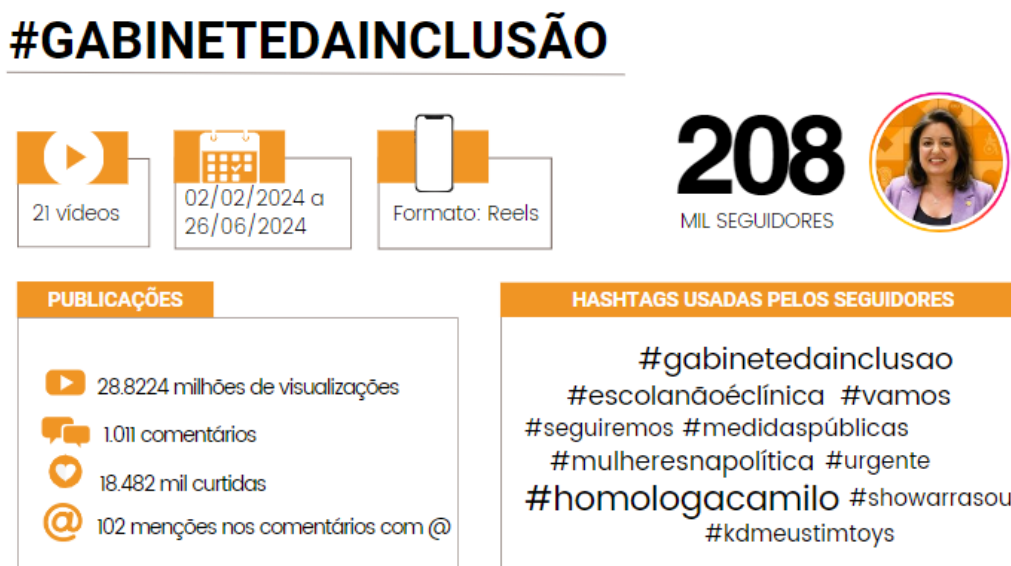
#GABINETEDAINCLUSÃO

21 vídeos

02/02/2024 a 26/06/2024

Formato: Reels

208
MIL SEGUIDORES

PUBLICAÇÕES

28.8224 milhões de visualizações

1.011 comentários

18.482 mil curtidas

102 menções nos comentários com @

HASHTAGS USADAS PELOS SEGUIDORES

#gabinetedainclusao
#escolanãoéclínica #vamos
#seguiremos #medidaspúblicas
#mulheresnapolítica #urgente
#homologacamilo #showarrasou
#kdmeustimtoys